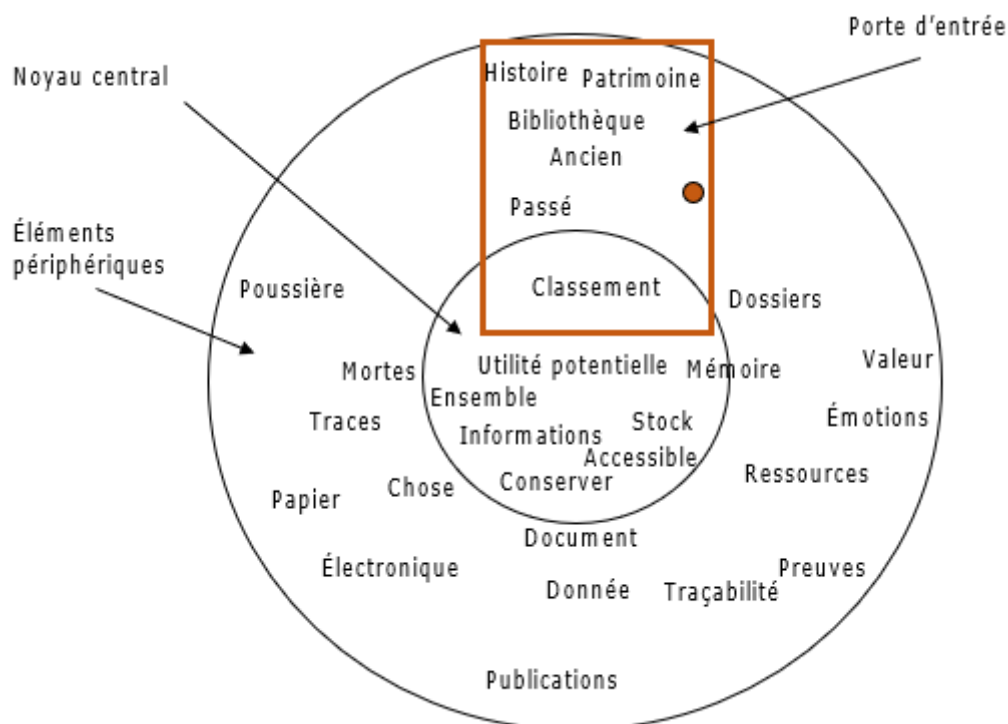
Porte d'entrée

Noyau central

Éléments périphériques

Histoire Patrimoine
Bibliothèque
Ancien
Passé

Poussière

Classement

Dossiers

Mortes

Utilité potentielle

Mémoire

Valeur

Ensemble

Traces

Informations

Stock

Émotions

Accessible

Ressources

Papier

Chose

Conserver

Document

Électronique

Preuves

Donnée

Traçabilité

Publications